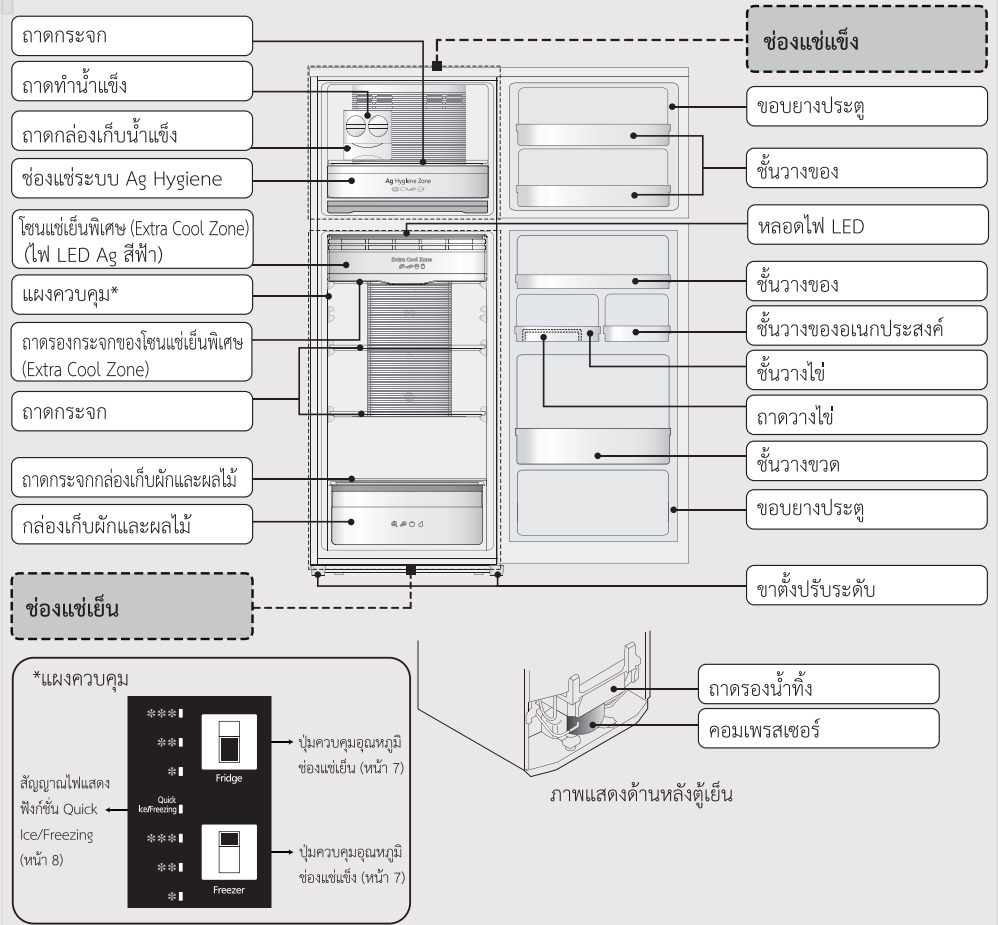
ถาดกระจก

ถาดทำน้ำแข็ง

ถาดกล่องเก็บน้ำแข็ง

ช่องแช่ระบบ Ag Hygiene

โซนแช่เย็นพิเศษ (Extra Cool Zone) (ไฟ LED Ag สีฟ้า)

แผงควบคุม*

ถาดรองกระจกของโซนแช่เย็นพิเศษ (Extra Cool Zone)

ถาดกระจก

ถาดกระจกกล่องเก็บผักและผลไม้

กล่องเก็บผักและผลไม้

ช่องแช่เย็น

ช่องแช่แข็ง

ขอบยางประตู

ชั้นวางของ

หลอดไฟ LED

ชั้นวางของ

ชั้นวางของอเนกประสงค์

ชั้นวางไข่

ถาดวางไข่

ชั้นวางขวด

ขอบยางประตู

ขาตั้งปรับระดับ

Ag Hygiene Zone

Extra Cool Zone

*แผงควบคุม

Fridge

Quick Ice/Freezing

Freezer

ปุ่มควบคุมอุณหภูมิช่องแช่เย็น (หน้า 7)

สัญญาณไฟแสดงฟังก์ชั่น Quick Ice/Freezing (หน้า 8)

ปุ่มควบคุมอุณหภูมิช่องแช่แข็ง (หน้า 7)

ถาดรองน้ำทิ้ง

คอมเพรสเซอร์

ภาพแสดงด้านหลังตู้เย็น